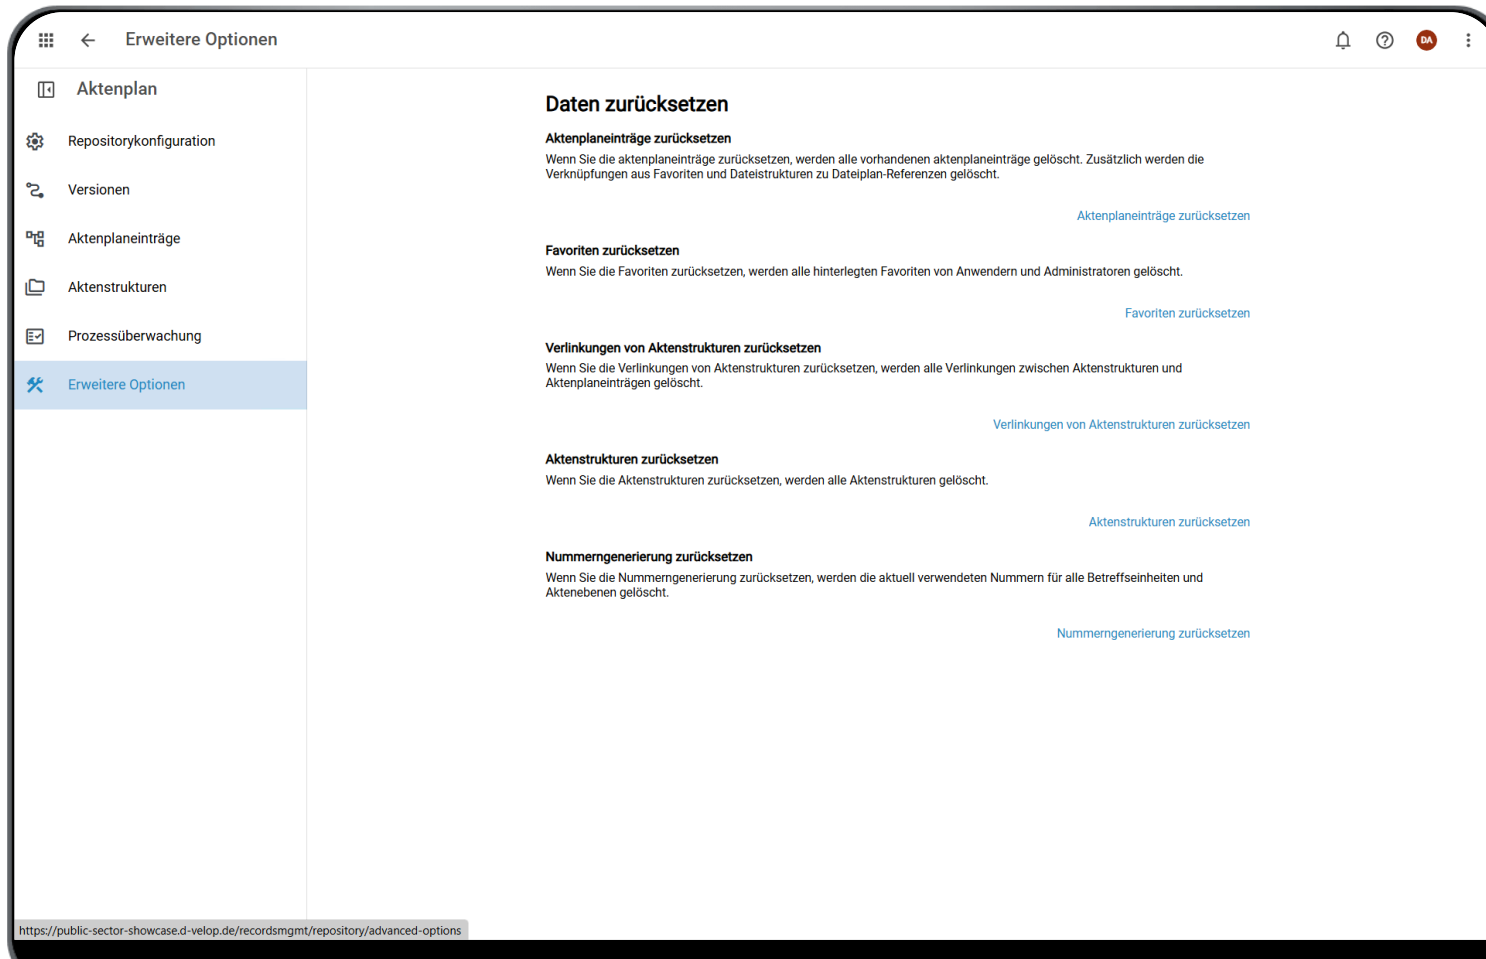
Erweitere Optionen

DA

Aktenplan

Repositorykonfiguration

Versionen

Aktenplaneinträge

Aktenstrukturen

Prozessüberwachung

Erweitere Optionen

Daten zurücksetzen

Aktenplaneinträge zurücksetzen

Wenn Sie die aktenplaneinträge zurücksetzen, werden alle vorhandenen aktenplaneinträge gelöscht. Zusätzlich werden die Verknüpfungen aus Favoriten und Dateistrukturen zu Dateiplan-Referenzen gelöscht.

Aktenplaneinträge zurücksetzen

Favoriten zurücksetzen

Wenn Sie die Favoriten zurücksetzen, werden alle hinterlegten Favoriten von Anwendern und Administratoren gelöscht.

Favoriten zurücksetzen

Verlinkungen von Aktenstrukturen zurücksetzen

Wenn Sie die Verlinkungen von Aktenstrukturen zurücksetzen, werden alle Verlinkungen zwischen Aktenstrukturen und Aktenplaneinträgen gelöscht.

Verlinkungen von Aktenstrukturen zurücksetzen

Aktenstrukturen zurücksetzen

Wenn Sie die Aktenstrukturen zurücksetzen, werden alle Aktenstrukturen gelöscht.

Aktenstrukturen zurücksetzen

Nummerngenerierung zurücksetzen

Wenn Sie die Nummerngenerierung zurücksetzen, werden die aktuell verwendeten Nummern für alle Betreffseinheiten und Aktenebenen gelöscht.

Nummerngenerierung zurücksetzen

https://public-sector-showcase.d-velop.de/recordsmgmt/repository/advanced-options